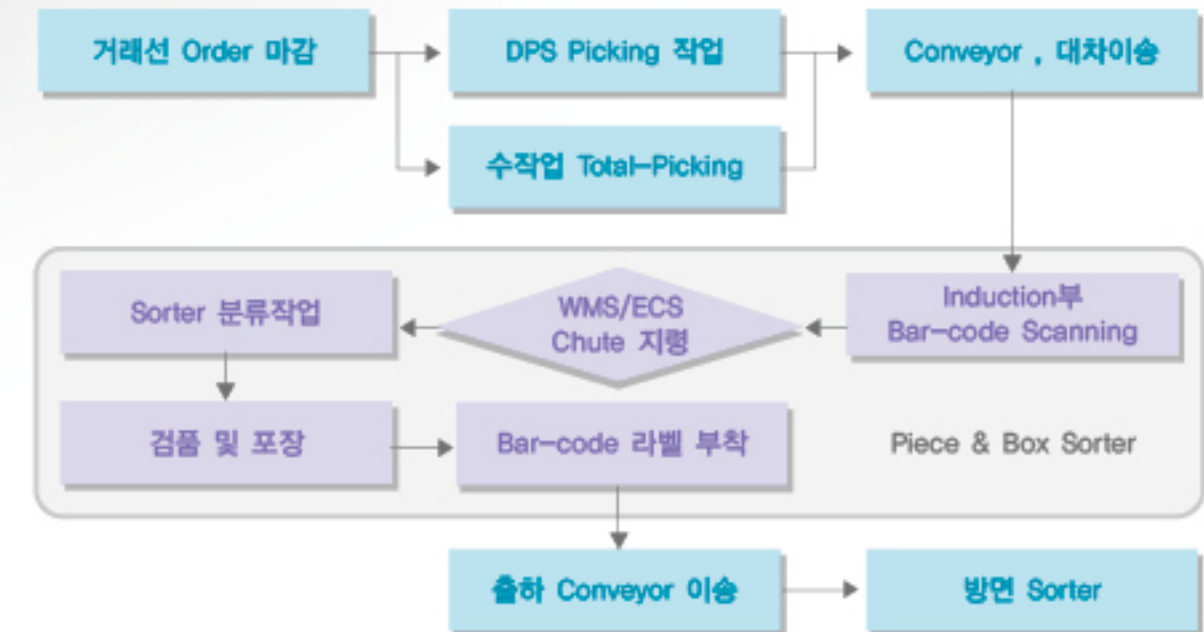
거래선 Order 마감

DPS Picking 작업

수작업 Total-Picking

Conveyor , 대차이송

Induction부
Bar-code Scanning

WMS/ECS
Chute 지령

Sorter 분류작업

검품 및 포장

Bar-code 라벨 부착

Piece & Box Sorter

출하 Conveyor 이송

방면 Sorter